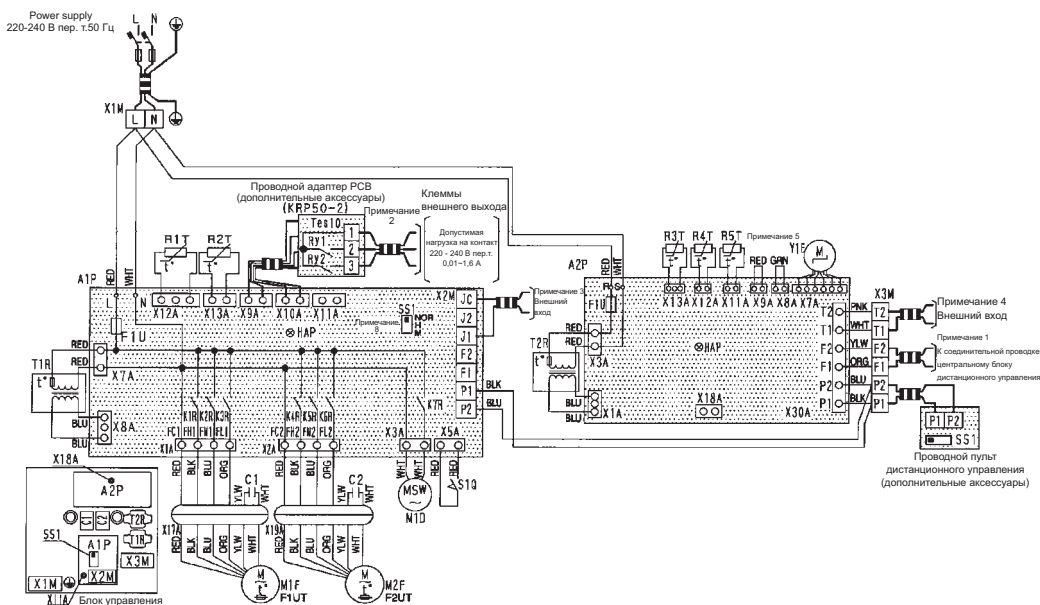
Power supply
220-240 В пер. т.50 Гц

L N

X1M

L N

Проводной адаптер PCB
(дополнительные аксессуары)
(KRP50-2)

Клеммы
внешнего выхода

Примечание
2

Допустимая
нагрузка на контакт
220 - 240 В пер.т.
0,01~1,6 А

Tes10
Ry1
Ry2
1
2
3

R1T R2T

A1P

L N

X12A X13A X9A X10A X11A

X2M

JC
J2
J1
F2
F1
P1
P2

Примечание 3
Внешний
вход

SS1
NOR
EM

Примечание
6

⊗HAP

RED WHT

F1U

RED
RED

T1R
t°

X7A

BLU
BLU

X8A

X1R X2R X3R
FC1 FH1 FM1 FL1
X1A

X4R X5R X6R
FC2 FH2 FM2 FL2
X2A

X7R

X3A X5A

WHT WHT RED RED

MSW
M1D

S1Q

RED BLK BLU ORG YLW WHT
C1

RED BLK BLU ORG YLW WHT
C2

X17A
RED BLK BLU ORG YLW WHT

X19A
RED BLK BLU ORG YLW WHT

M1F
F1UT

M2F
F2UT

BLK
BLU

A2P

RED WHT

F1U
RAS

RED
RED
X3A

T2R
t°

BLU
BLU
X1A

R3T R4T R5T

Примечание 5

Y1E
M

X13A X12A X11A X9A X8A X7A

RED GRN

⊗HAP

X18A

X30A

T2
T1
F2
F1
P2
P1

PNK
WHT
YLW
ORG
BLU
BLK

X3M

T2
T1
F2
F1
P2
P1

Примечание 4
Внешний вход

Примечание 1
К соединительной проводке
центральному блоку
дистанционного управления

P1 P2
SS1

Проводной пульт
дистанционного управления
(дополнительные аксессуары)

X18A
A2P
T2R
T1R
SS1
A1P
X3M
X1M
X2M
X1A
Блок управления